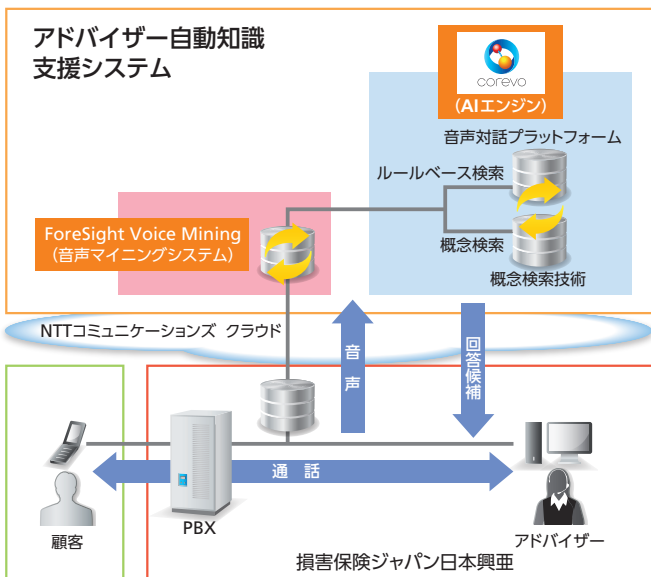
アドバイザー自動知識支援システム

corevo
（AIエンジン）
音声対話プラットフォーム
ルールベース検索
概念検索
概念検索技術

ForeSight Voice Mining
（音声マイニングシステム）

NTTコミュニケーションズ クラウド

音声

回答候補

通話

PBX

顧客

アドバイザー

損害保険ジャパン日本興亜